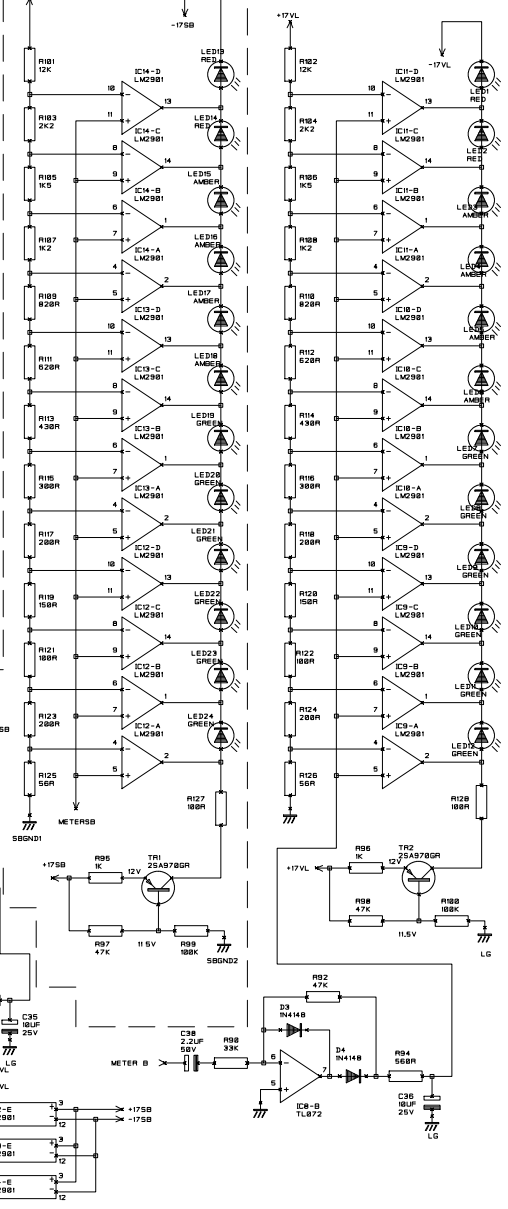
-17SB
R101 12K
R103 2K2
R105 1K5
R107 1K2
R109 820R
R111 620R
R113 430R
R115 300R
R117 200R
R119 150R
R121 100R
R123 200R
R125 56R
SBGND1
METERSB
10 IC14-D LM2901 13
11
8 IC14-C LM2901 14
9
6 IC14-B LM2901 1
7
4 IC14-A LM2901 2
5
10 IC13-D LM2901 13
11
8 IC13-C LM2901 14
9
6 IC13-B LM2901 1
7
4 IC13-A LM2901 2
5
10 IC12-D LM2901 13
11
8 IC12-C LM2901 14
9
6 IC12-B LM2901 1
7
4 IC12-A LM2901 2
5
LED13 RED
LED14 RED
LED15 AMBER
LED16 AMBER
LED17 AMBER
LED18 AMBER
LED19 GREEN
LED20 GREEN
LED21 GREEN
LED22 GREEN
LED23 GREEN
LED24 GREEN
R127 100R
+17VL
-17VL
R102 12K
R104 2K2
R106 1K5
R108 1K2
R110 820R
R112 620R
R114 430R
R116 300R
R118 200R
R120 150R
R122 100R
R124 200R
R126 56R
10 IC11-D LM2901 13
11
8 IC11-C LM2901 14
9
6 IC11-B LM2901 1
7
4 IC11-A LM2901 2
5
10 IC10-D LM2901 13
11
8 IC10-C LM2901 14
9
6 IC10-B LM2901 1
7
4 IC10-A LM2901 2
5
10 IC9-D LM2901 13
11
8 IC9-C LM2901 14
9
6 IC9-B LM2901 1
7
4 IC9-A LM2901 2
5
LED1 RED
LED2 RED
LED3 AMBER
LED4 AMBER
LED5 AMBER
LED6 AMBER
LED7 GREEN
LED8 GREEN
LED9 GREEN
LED10 GREEN
LED11 GREEN
LED12 GREEN
R128 100R
+17SB
R95 1K
TR1 2SA970GR
12V
R97 47K
11.5V
R99 100K
SBGND2
+17VL
R96 1K
TR2 2SA970GR
12V
R98 47K
R100 100K
11.5V
LG
C35 10UF 25V
LG
VL
SB
R92 47K
D3 1N4148
D4 1N4148
C38 2.2UF 50V
R90 33K
METER B
6
5
7
IC8-B TL072
R94 560R
C36 10UF 25V
LG
-E 2901 3 12
+17SB
-17SB
-E 2901 3 12
-E 2901 3 12